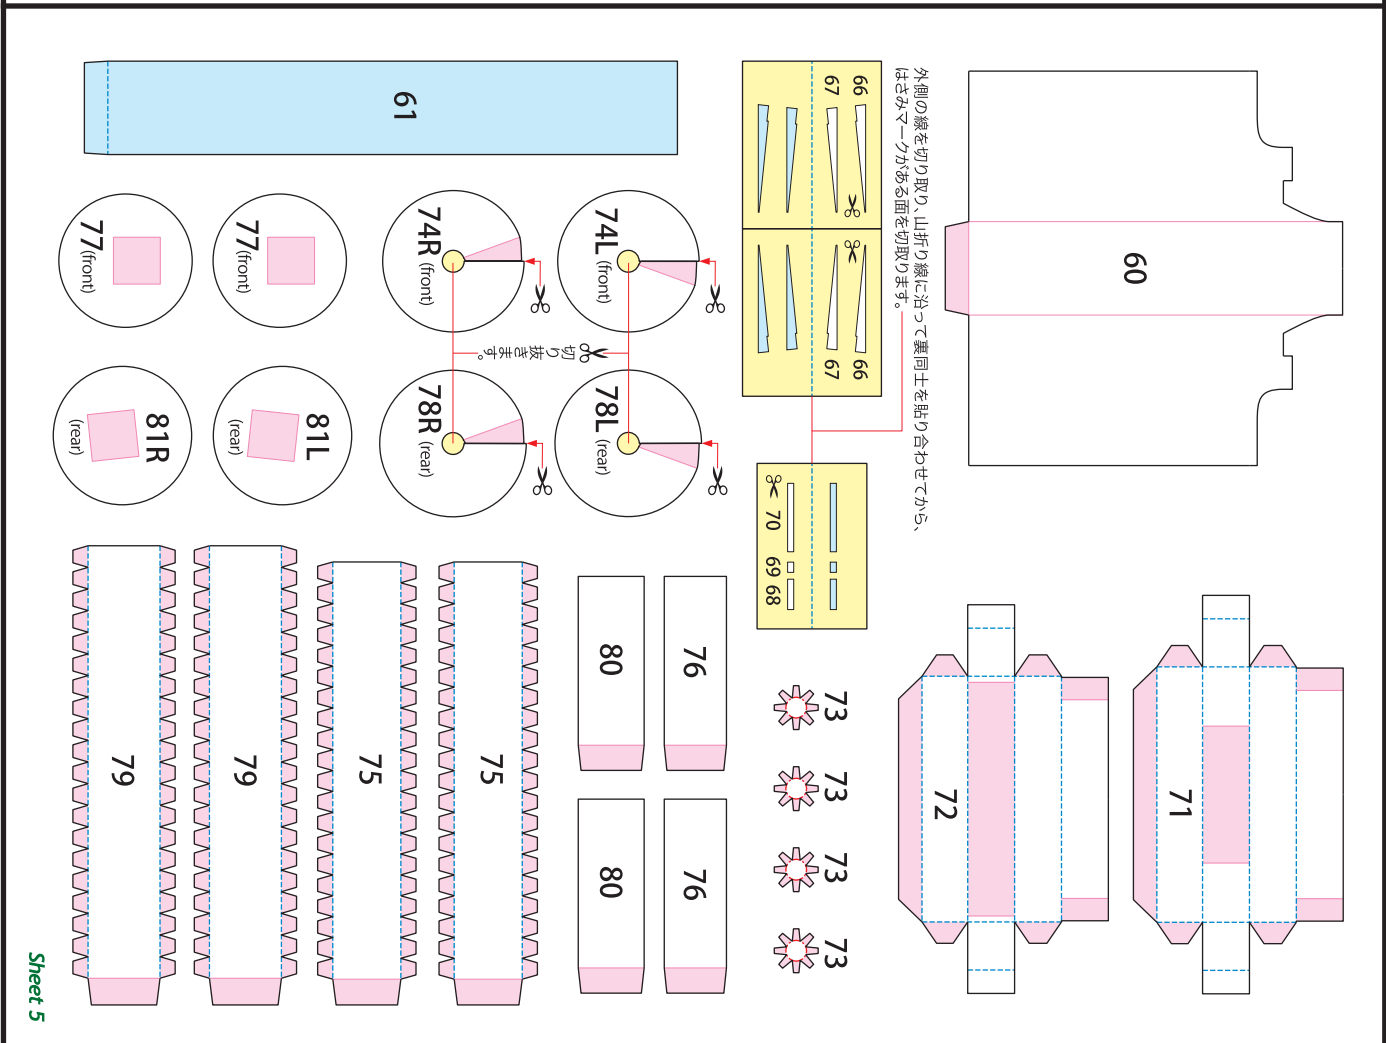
61

60

外側の線を切り取り、山折り線に沿って裏同士を貼り合わせてから、はさみマークがある面を切取ります。

66
67
66
67

70
69
68

74L (front)
74R (front)
78L (rear)
78R (rear)

切り抜きます。

77 (front)
77 (front)
81L (rear)
81R (rear)

79
79
75
75
80
76
80
76

73
73
73
73

72
71

Sheet 5